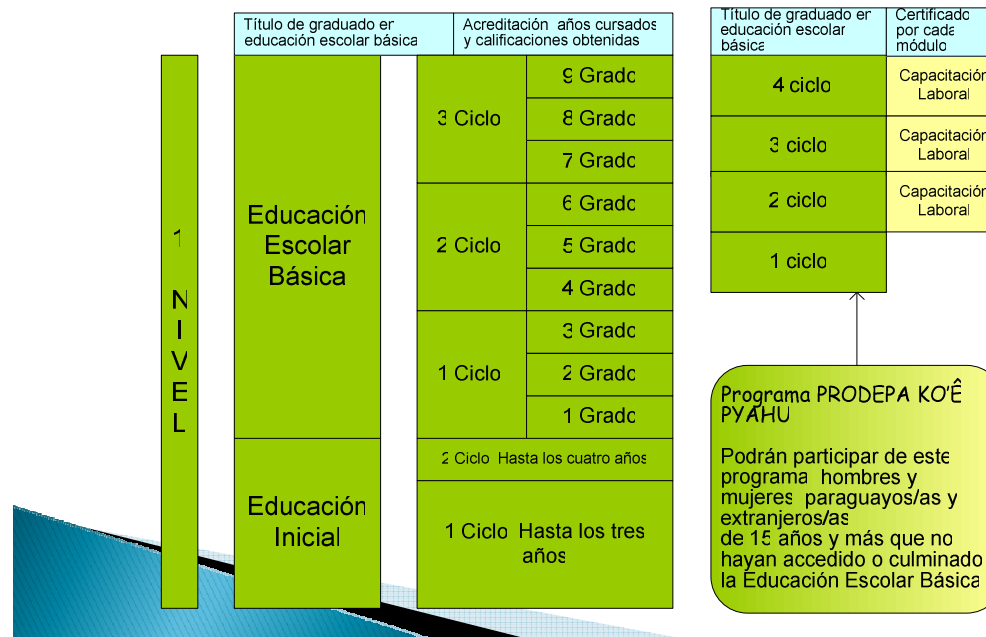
Título de graduado en educación escolar básica

Acreditación años cursados y calificaciones obtenidas

1

NIVEL

Educación Escolar Básica

3 Ciclo

9 Grado

8 Grado

7 Grado

2 Ciclo

6 Grado

5 Grado

4 Grado

1 Ciclo

3 Grado

2 Grado

1 Grado

Educación Inicial

2 Ciclo Hasta los cuatro años

1 Ciclo Hasta los tres años

| Título de graduado en educación escolar básica | Certificado por cada módulo |
|---|---|
| 4 ciclo | Capacitación Laboral |
| 3 ciclo | Capacitación Laboral |
| 2 ciclo | Capacitación Laboral |
| 1 ciclo | |

Programa PRODEPA KO'Ê PYAHU

Podrán participar de este programa hombres y mujeres paraguayos/as y extranjeros/as de 15 años y más que no hayan accedido o culminado la Educación Escolar Básica